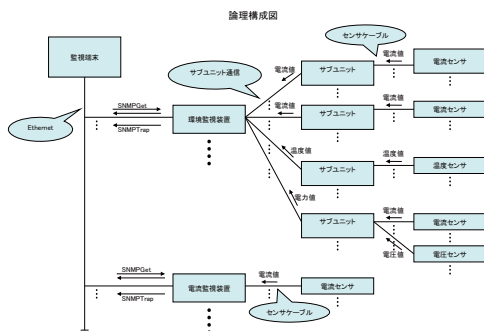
論理構成図

監視端末

Ethernet

SNMPGet

SNMPTrap

サブユニット通信

環境監視装置

センサケーブル

電流値

サブユニット

電流センサ

電流値

サブユニット

電流センサ

温度値

サブユニット

温度値

温度センサ

電力値

サブユニット

電流値

電流センサ

電圧値

電圧センサ

SNMPGet

SNMPTrap

電流監視装置

電流値

電流センサ

センサケーブル